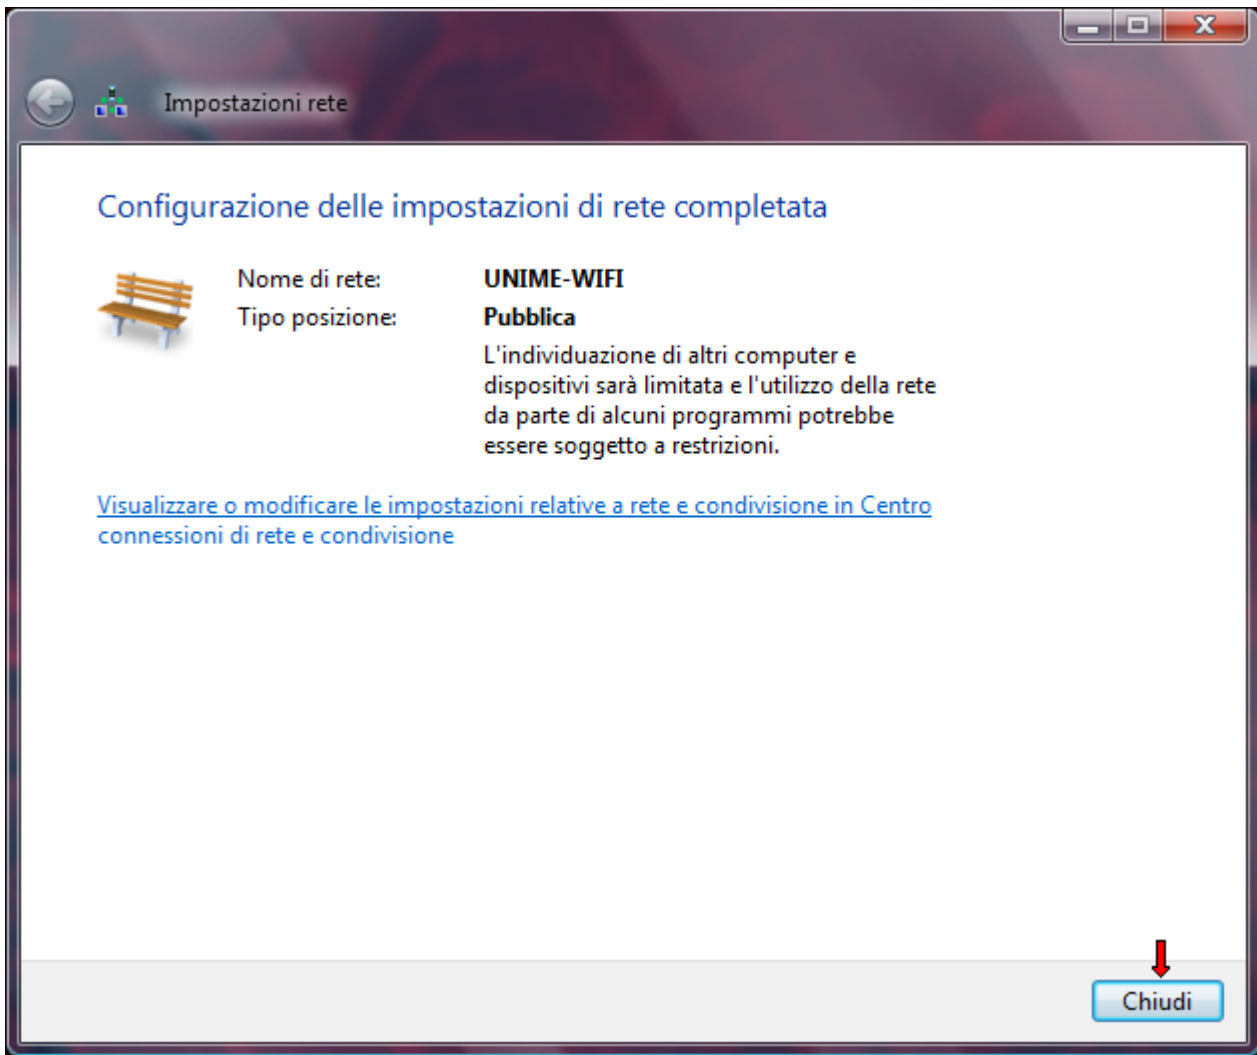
Impostazioni rete

Configurazione delle impostazioni di rete completata

| | |
|---|---|
| Nome di rete: | UNIME-WIFI |
| Tipo posizione: | Pubblica |
| | L'individuazione di altri computer e dispositivi sarà limitata e l'utilizzo della rete da parte di alcuni programmi potrebbe essere soggetto a restrizioni. |

Visualizzare o modificare le impostazioni relative a rete e condivisione in Centro connessioni di rete e condivisione

Chiudi